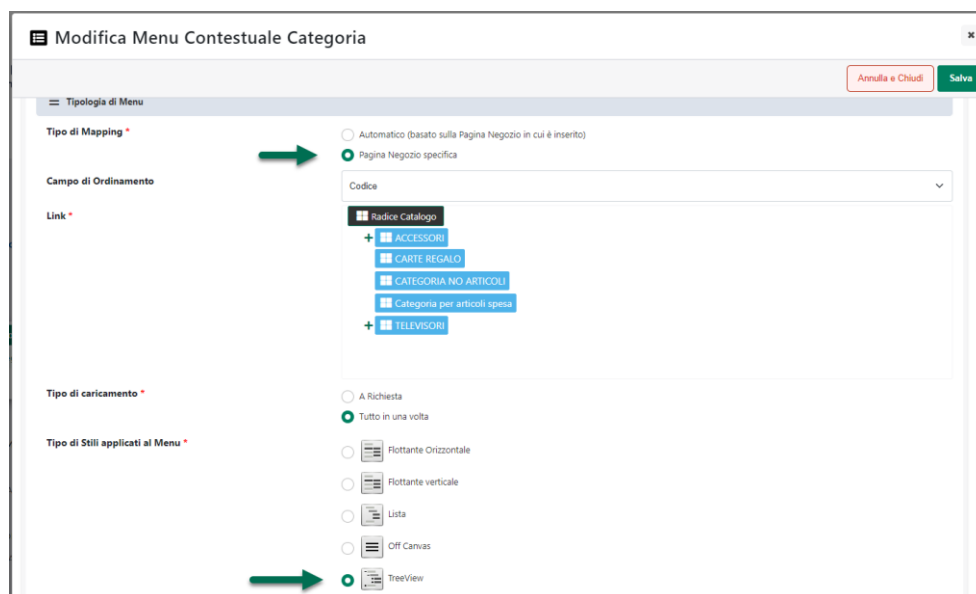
Modifica Menu Contestuale Categoria

×

Annulla e Chiudi

Salva

Tipologia di Menu

Tipo di Mapping *

Automatico (basato sulla Pagina Negozio in cui è inserito)

Pagina Negozio specifica

Campo di Ordinamento

Codice

Link *

Radice Catalogo

ACCESSORI

CARTE REGALO

CATEGORIA NO ARTICOLI

Categoria per articoli spesa

TELEVISORI

Tipo di caricamento *

A Richiesta

Tutto in una volta

Tipo di Stili applicati al Menu *

Flottante Orizzontale

Flottante verticale

Lista

Off Canvas

TreeView